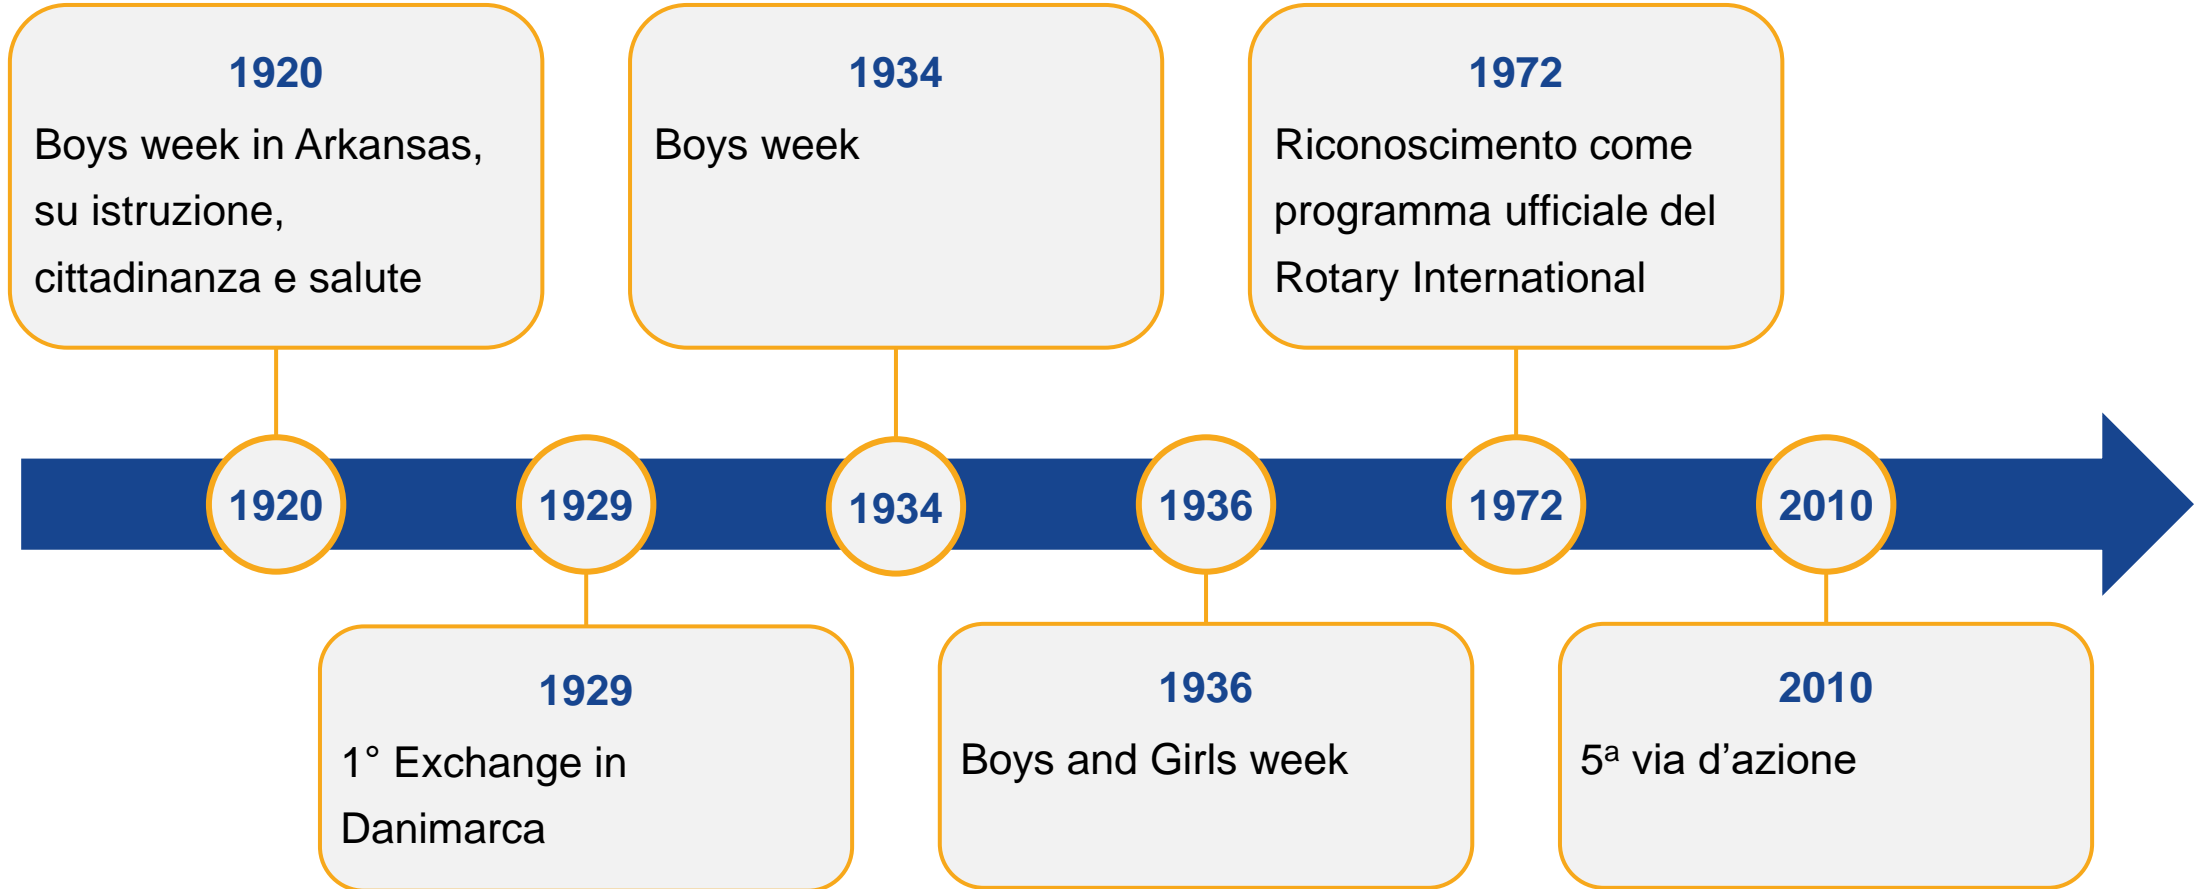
1920
Boys week in Arkansas, su istruzione, cittadinanza e salute

1934
Boys week

1972
Riconoscimento come programma ufficiale del Rotary International

1920 1929 1934 1936 1972 2010

1929
1° Exchange in Danimarca

1936
Boys and Girls week

2010
5ª via d'azione